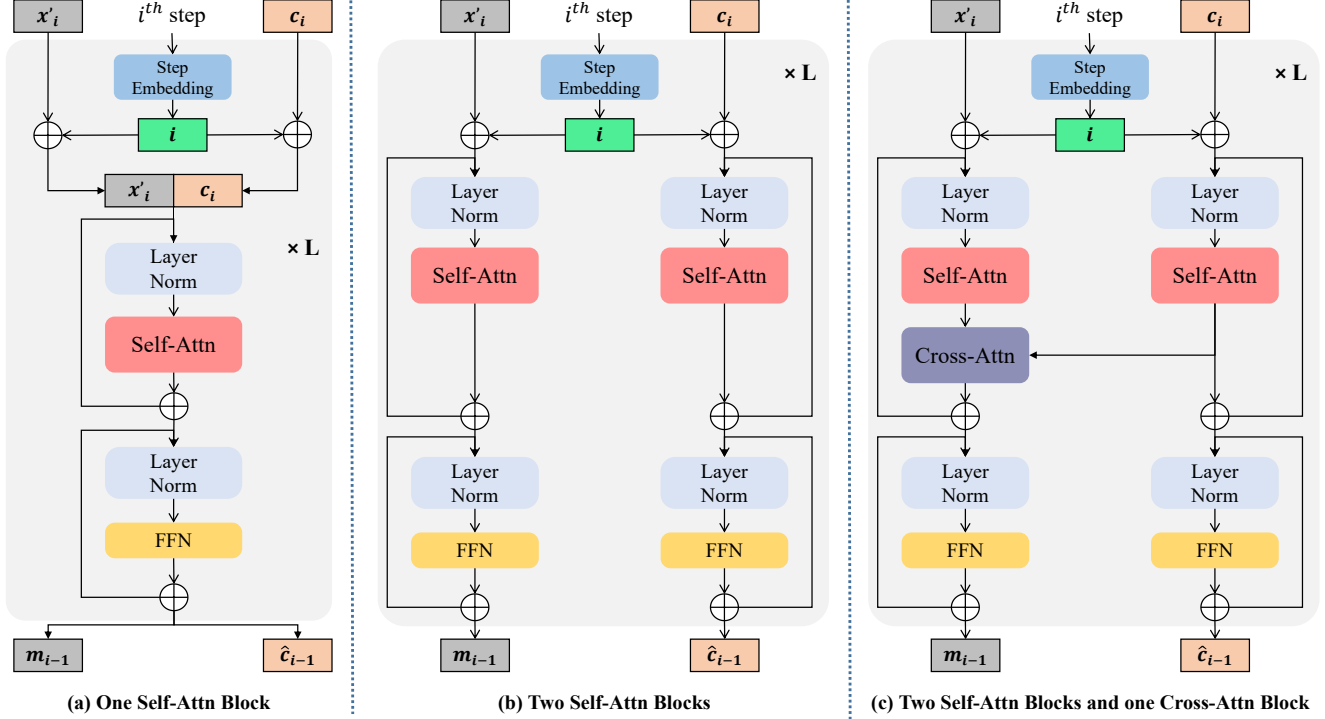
$x'_i$
$i^{th}$ step
$c_i$
Step Embedding
$i$
$x'_i$
$c_i$
× L
Layer Norm
Self-Attn
Layer Norm
FFN
$m_{i-1}$
$\hat{c}_{i-1}$
(a) One Self-Attn Block

$x'_i$
$i^{th}$ step
$c_i$
Step Embedding
× L
$i$
Layer Norm
Layer Norm
Self-Attn
Self-Attn
Layer Norm
Layer Norm
FFN
FFN
$m_{i-1}$
$\hat{c}_{i-1}$
(b) Two Self-Attn Blocks

$x'_i$
$i^{th}$ step
$c_i$
Step Embedding
× L
$i$
Layer Norm
Layer Norm
Self-Attn
Self-Attn
Cross-Attn
Layer Norm
Layer Norm
FFN
FFN
$m_{i-1}$
$\hat{c}_{i-1}$
(c) Two Self-Attn Blocks and one Cross-Attn Block